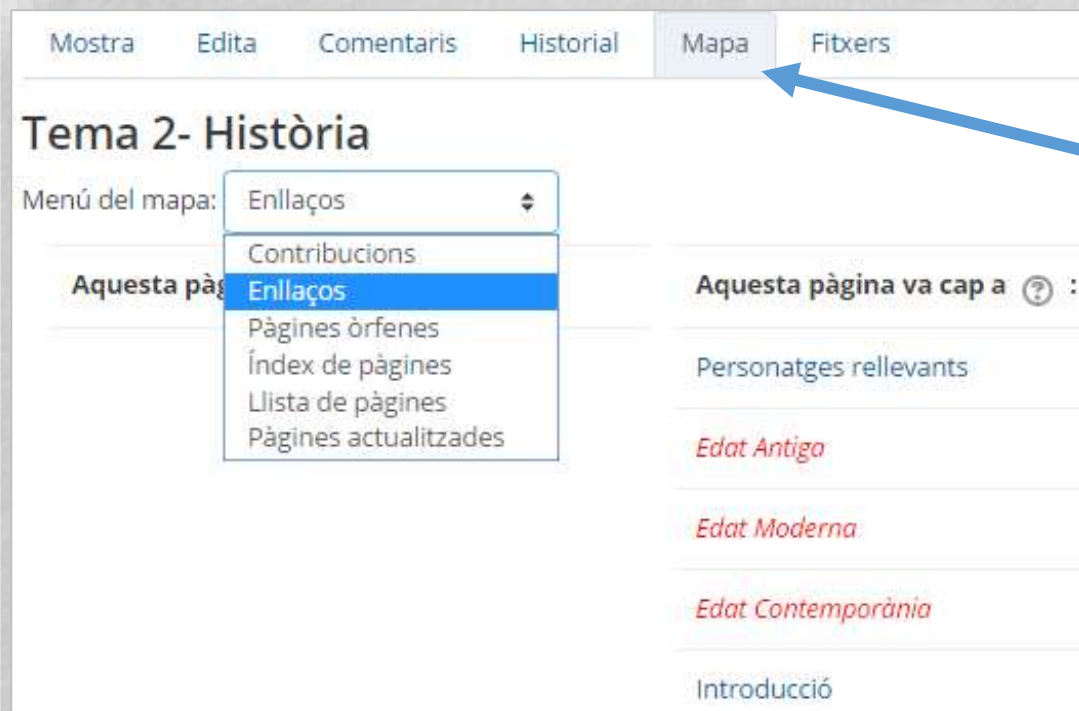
Mostra Edita Comentaris Historial Mapa Fitxers

Tema 2- Història

Menú del mapa: Enllaços

Contribucions
Enllaços
Pàgines òrfenes
Índex de pàgines
Llista de pàgines
Pàgines actualitzades

Aquesta pàg

Aquesta pàgina va cap a ? :

Personatges rellevants

Edat Antiga

Edat Moderna

Edat Contemporània

Introducció